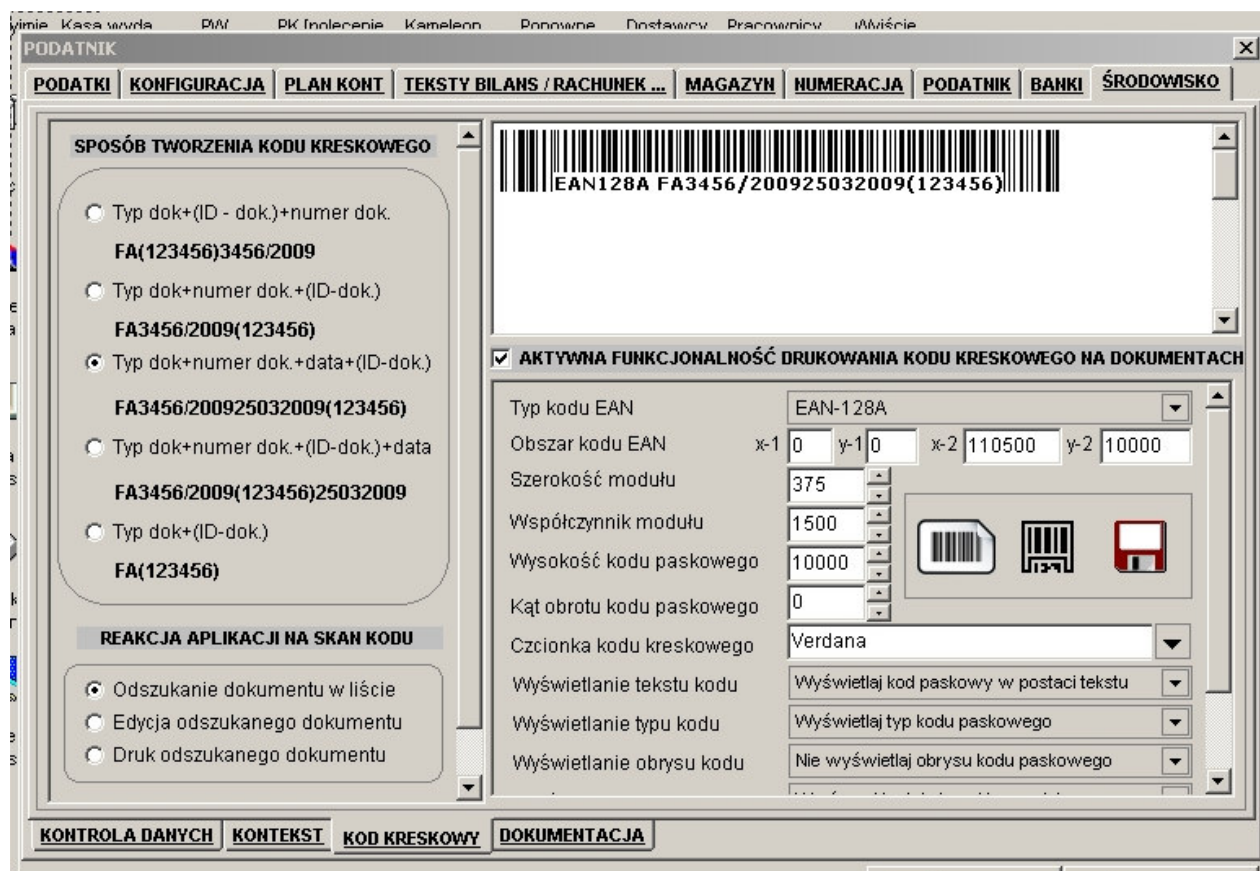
yimie Kasa wyda PW PK Inolecenie Kameleon Ponowne Dostawcy Pracownicy Wyjście

PODATNIK

PODATKI | KONFIGURACJA | PLAN KONT | TEKSTY BILANS / RACHUNEK ... | MAGAZYN | NUMERACJA | PODATNIK | BANKI | ŚRODOWISKO

SPOSÓB TWORZENIA KODU KRESKOWEGO

Typ dok+(ID - dok.)+numer dok.
FA(123456)3456/2009
Typ dok+numer dok.+(ID-dok.)
FA3456/2009(123456)
Typ dok+numer dok.+data+(ID-dok.)
FA3456/200925032009(123456)
Typ dok+numer dok.+(ID-dok.)+data
FA3456/2009(123456)25032009
Typ dok+(ID-dok.)
FA(123456)

REAKCJA APLIKACJI NA SKAN KODU

Odszukanie dokumentu w liście
Edycja odszukanego dokumentu
Druk odszukanego dokumentu

EAN128A FA3456/200925032009(123456)

AKTYWNA FUNKCJONALNOŚĆ DRUKOWANIA KODU KRESKOWEGO NA DOKUMENTACH

| | |
|---|---|
| Typ kodu EAN | EAN-128A |
| Obszar kodu EAN | x-1 0 y-1 0 x-2 110500 y-2 10000 |
| Szerokość modułu | 375 |
| Współczynnik modułu | 1500 |
| Wysokość kodu paskowego | 10000 |
| Kąt obrotu kodu paskowego | 0 |
| Czcionka kodu kreskowego | Verdana |
| Wyświetlanie tekstu kodu | Wyświetlaj kod paskowy w postaci tekstu |
| Wyświetlanie typu kodu | Wyświetlaj typ kodu paskowego |
| Wyświetlanie obrysu kodu | Nie wyświetlaj obrysu kodu paskowego |

KONTROLA DANYCH | KONTEKST | KOD KRESKOWY | DOKUMENTACJA